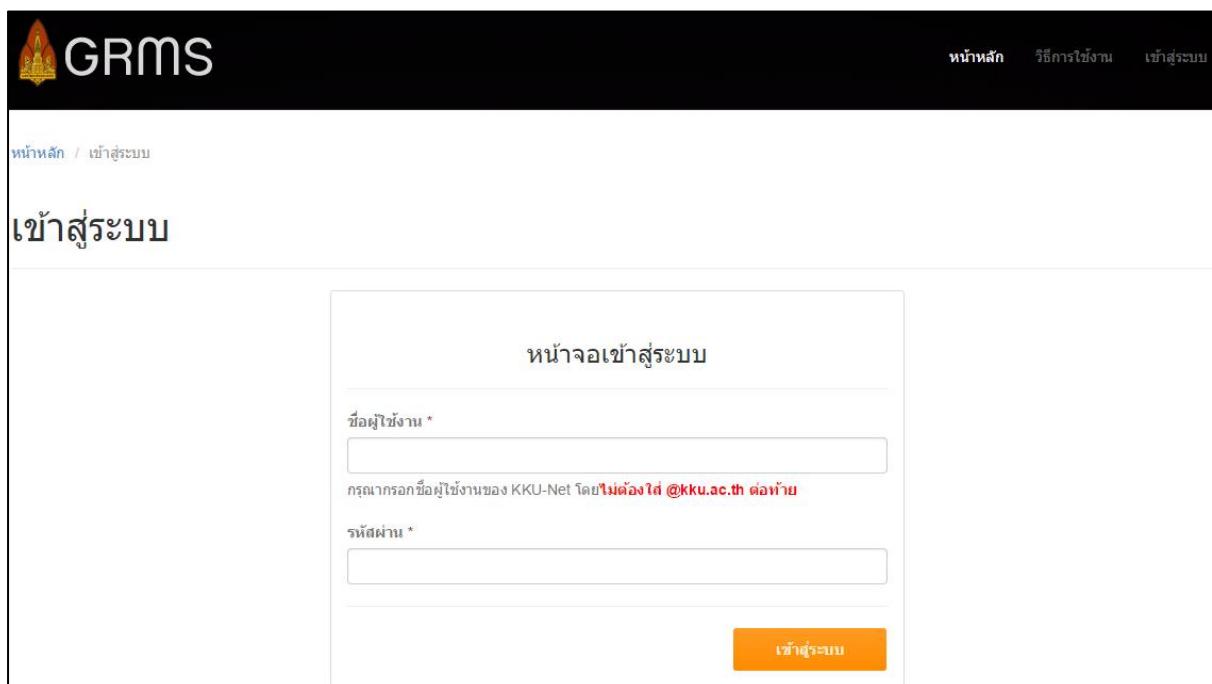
GRMS

หน้าหลัก วิธีการใช้งาน เข้าสู่ระบบ

หน้าหลัก / เข้าสู่ระบบ

เข้าสู่ระบบ

หน้าจอเข้าสู่ระบบ

ชื่อผู้ใช้งาน *

กรุณากรอกชื่อผู้ใช้งานของ KKU-Net โดยไม่ต้องใส่ @kku.ac.th ต่อท้าย

รหัสผ่าน *

เข้าสู่ระบบ